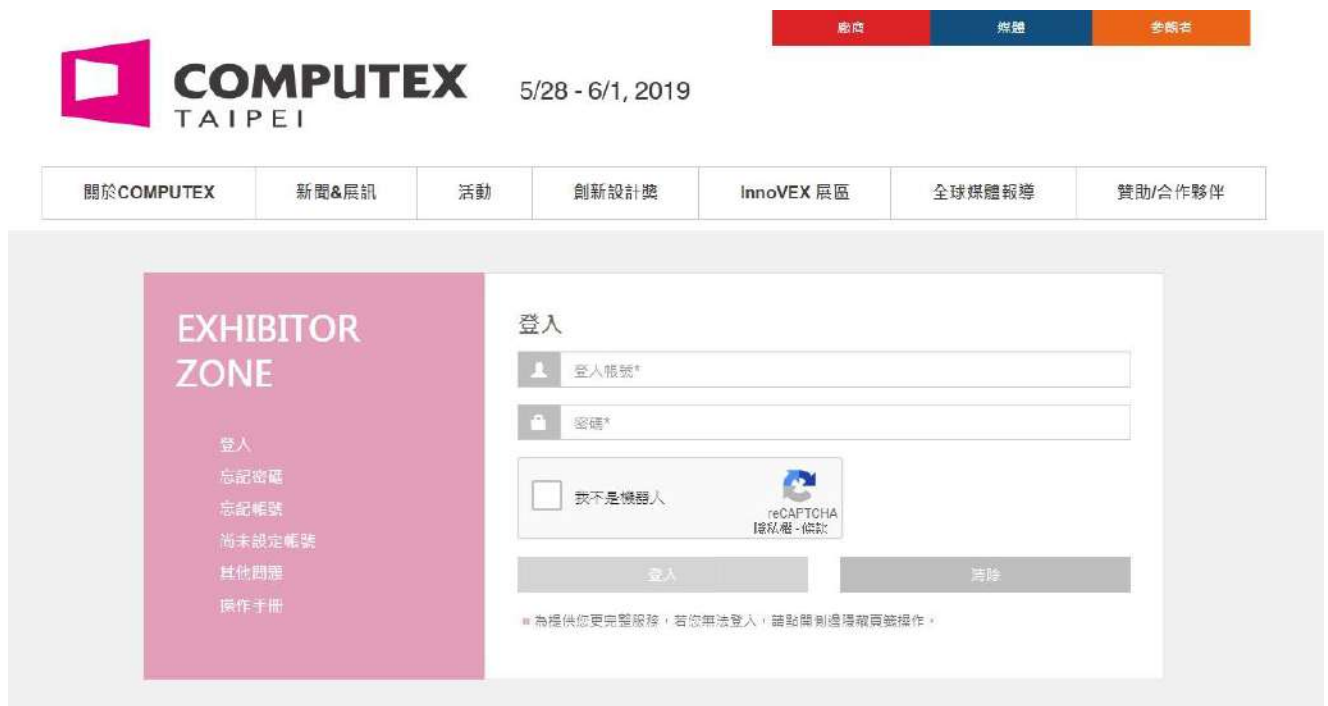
廠商 媒體 參觀者

COMPUTEX TAIPEI

5/28 - 6/1, 2019

關於COMPUTEX 新聞&展訊 活動 創新設計獎 InnoVEX 展區 全球媒體報導 贊助/合作夥伴

EXHIBITOR ZONE

登入
忘記密碼
忘記帳號
尚未設定帳號
其他問題
操作手冊

登入

登入帳號*

密碼*

我不是機器人

reCAPTCHA
隱私權 - 條款

登入 清除

■ 為提供您更完整服務，若您無法登入，請點閱側邊導覽頁籤操作。